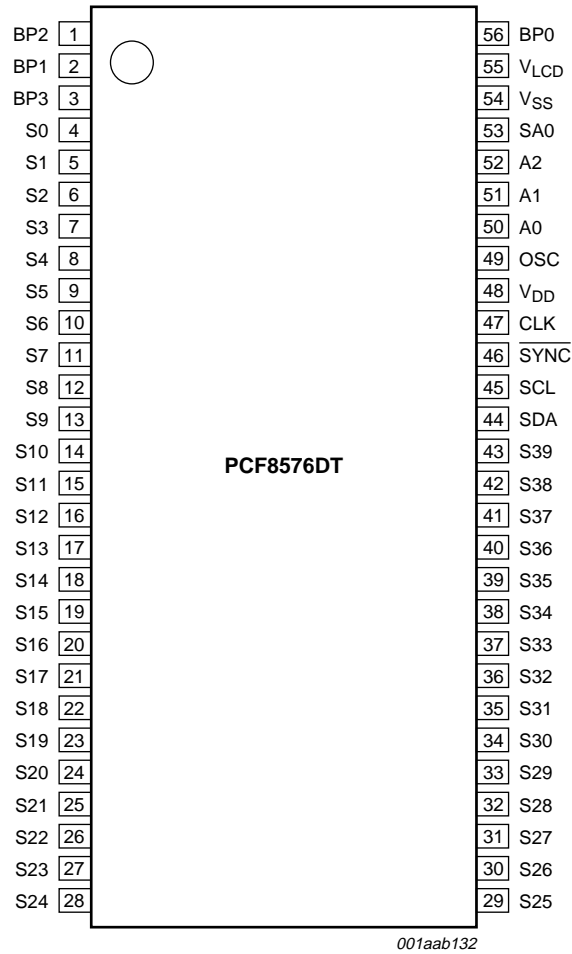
BP2 1
BP1 2
BP3 3
S0 4
S1 5
S2 6
S3 7
S4 8
S5 9
S6 10
S7 11
S8 12
S9 13
S10 14
S11 15
S12 16
S13 17
S14 18
S15 19
S16 20
S17 21
S18 22
S19 23
S20 24
S21 25
S22 26
S23 27
S24 28

PCF8576DT

56 BP0
55 $V_{LCD}$
54 $V_{SS}$
53 SA0
52 A2
51 A1
50 A0
49 OSC
48 $V_{DD}$
47 CLK
46 $\overline{SYNC}$
45 SCL
44 SDA
43 S39
42 S38
41 S37
40 S36
39 S35
38 S34
37 S33
36 S32
35 S31
34 S30
33 S29
32 S28
31 S27
30 S26
29 S25

001aab132